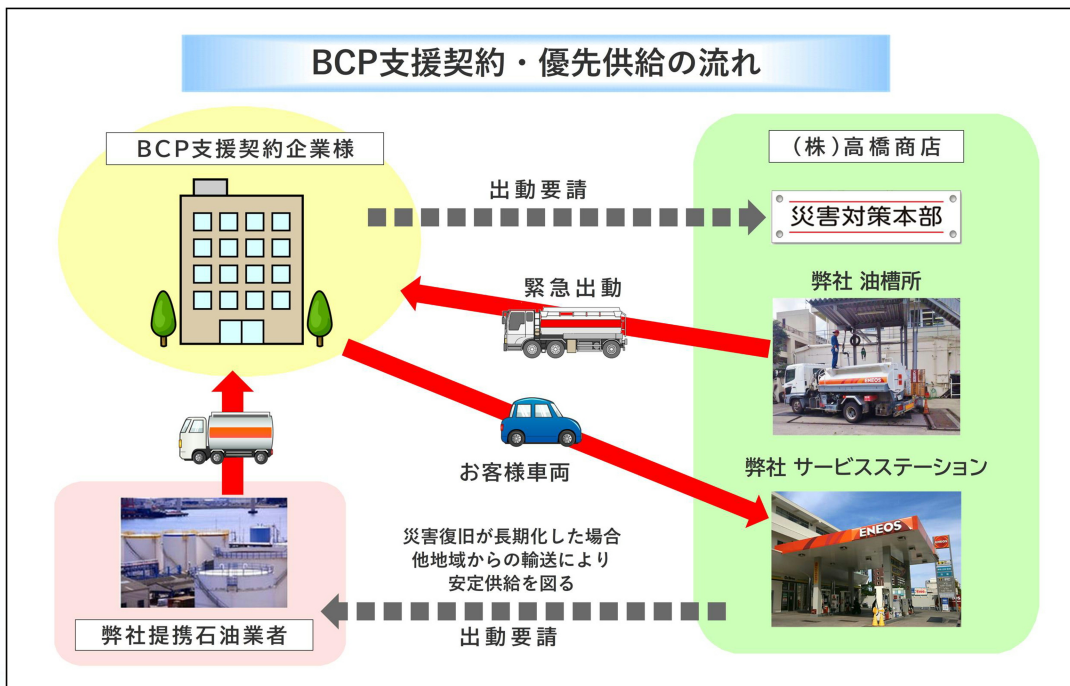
BCP支援契約・優先供給の流れ

BCP支援契約企業様

（株）高橋商店

出動要請

災害対策本部

緊急出動

弊社 油槽所

ENEOS

お客様車両

弊社 サービスステーション

ENEOS

災害復旧が長期化した場合
他地域からの輸送により
安定供給を図る

弊社提携石油業者

出動要請